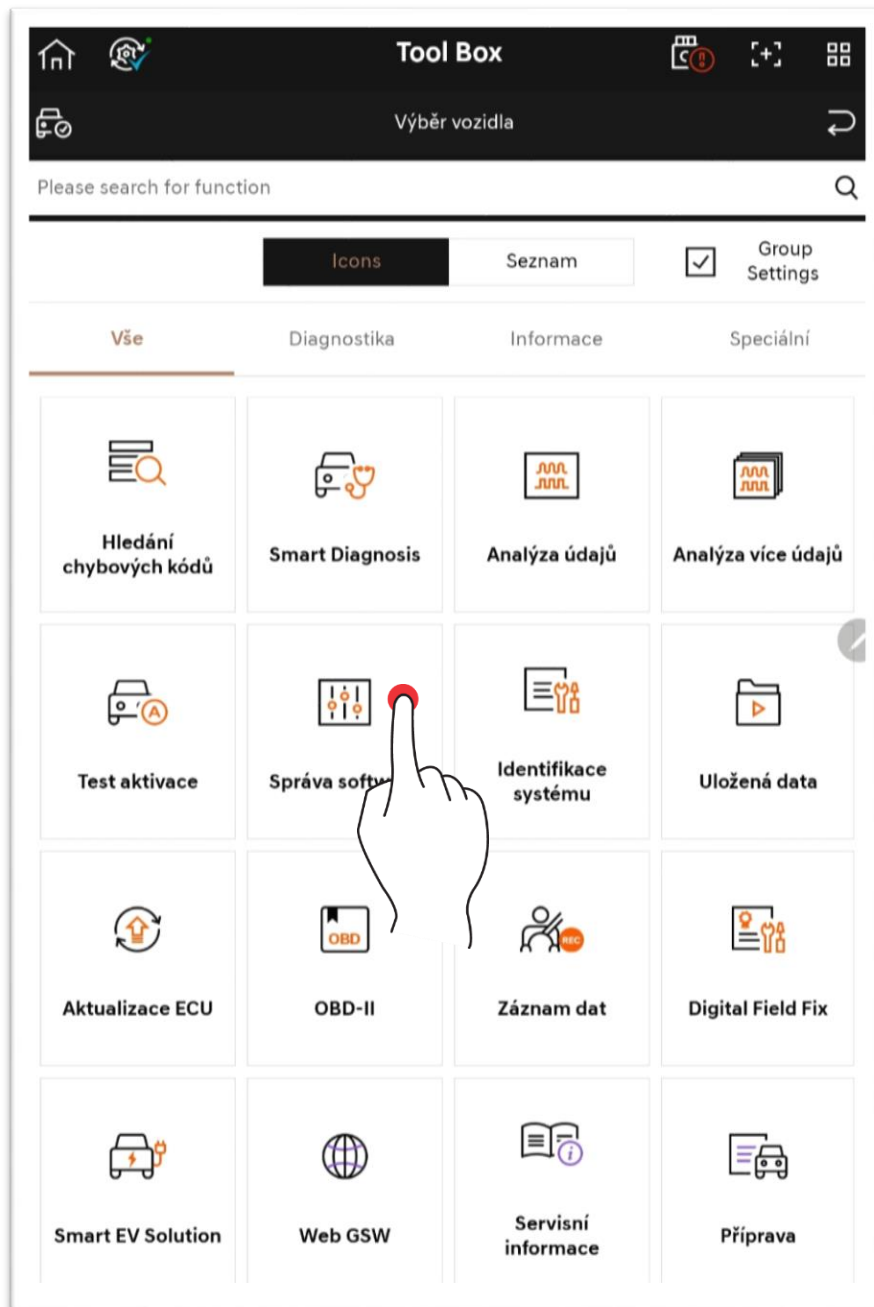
Tool Box

Výběr vozidla

Please search for function

Icons
Seznam
Group Settings

Vše
Diagnostika
Informace
Speciální

Hledání chybových kódů
Smart Diagnosis
Analýza údajů
Analýza více údajů

Test aktivace
Správa softw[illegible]
Identifikace systému
Uložená data

Aktualizace ECU
OBD
OBD-II
REC
Záznam dat
Digital Field Fix

Smart EV Solution
Web GSW
Servisní informace
Příprava